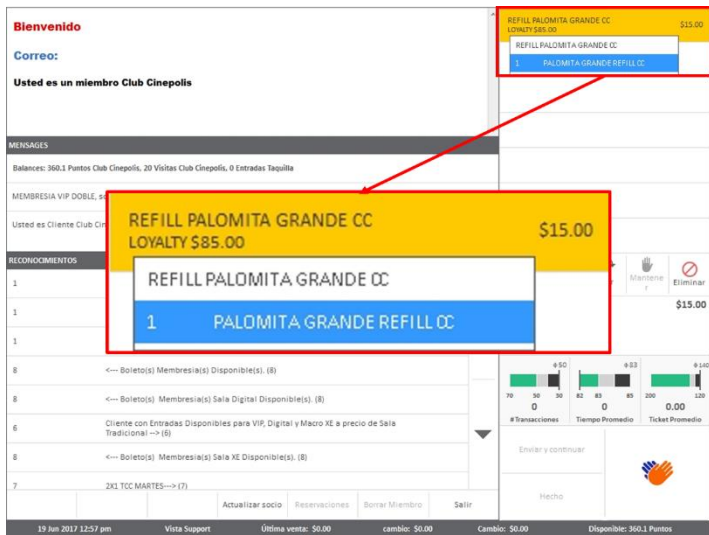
Bienvenido

Correo:

Usted es un miembro Club Cinepolis

REFILL PALOMITA GRANDE CC
LOYALTY $85.00
$15.00

REFILL PALOMITA GRANDE CC

1 PALOMITA GRANDE REFILL CC

MENSAGES

Balances: 360.1 Puntos Club Cinepolis, 20 Visitas Club Cinepolis, 0 Entradas Taquilla

MEMBRESIA VIP DOBLE, s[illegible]

Usted es Cliente Club Cin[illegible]

RECONOCIMIENTOS

REFILL PALOMITA GRANDE CC
LOYALTY $85.00
$15.00

REFILL PALOMITA GRANDE CC

1 PALOMITA GRANDE REFILL CC

Mantener

Eliminar

$15.00

| | |
|---|---|
| 1 | |
| 1 | |
| 1 | |
| 8 | <--- Boleto(s) Membresia(s) Disponible(s). (8) |
| 8 | <--- Boleto(s) Membresia(s) Sala Digital Disponible(s). (8) |
| 6 | Cliente con Entradas Disponibles para VIP, Digital y Macro XE a precio de Sala Tradicional --> (6) |
| 8 | <--- Boleto(s) Membresia(s) Sala XE Disponible(s). (8) |
| 7 | 2X1 TCC MARTES---> (7) |

50 53 140
70 50 30 0 #Transacciones
82 83 85 0 Tiempo Promedio
200 120 0.00 Ticket Promedio

Enviar y continuar

Hecho

Actualizar socio Reservaciones Borrar Miembro Salir

19 Jun 2017 12:57 pm Vista Support Última venta: $0.00 cambio: $0.00 Cambio: $0.00 Disponible: 360.1 Puntos